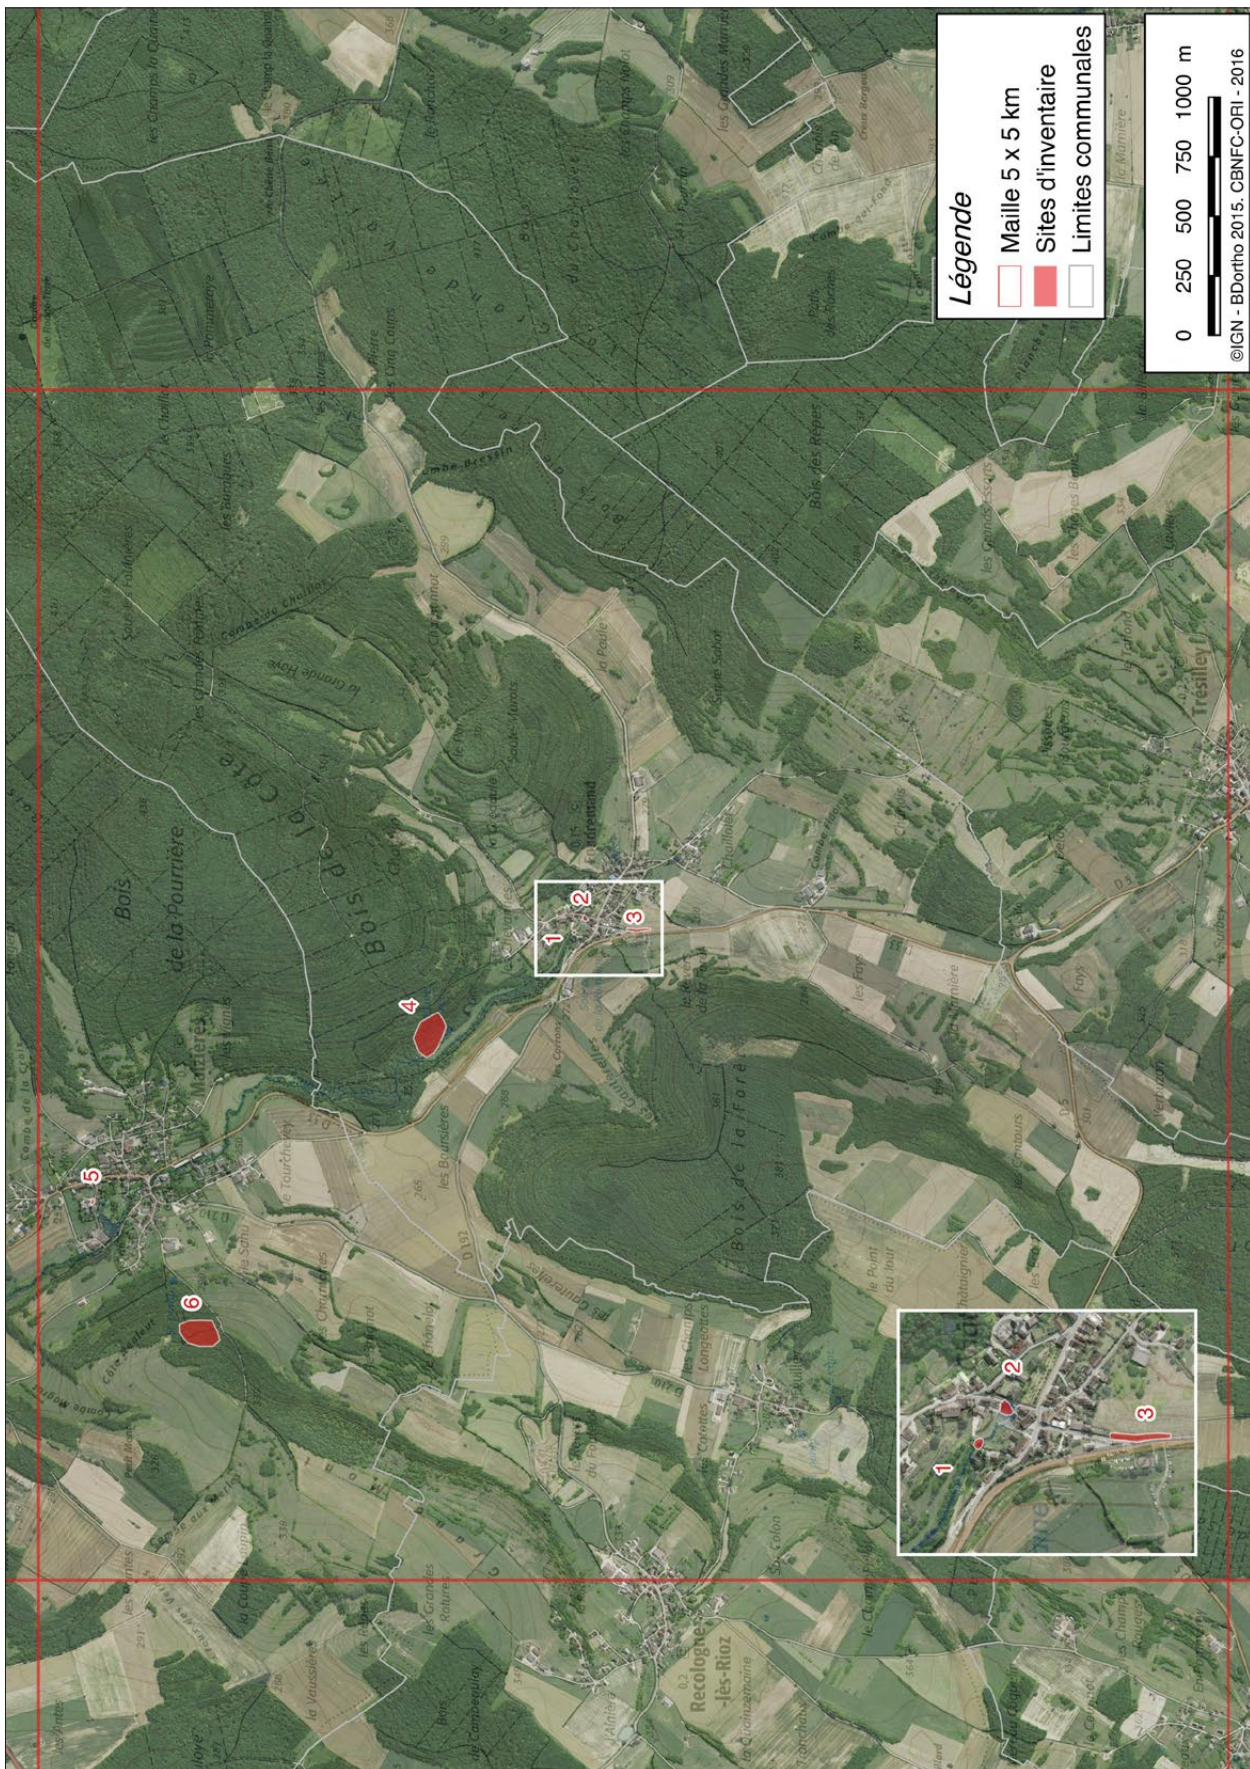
Légende
Maille 5 x 5 km
Sites d'inventaire
Limites communales

0 250 500 750 1000 m

©IGN - BDortho 2015. CBNFC-ORI - 2016

Bois de la Pourrière
Bois de la Côte
Bois de la Forêt
Recologne-lès-Rioz
Trésilley
les Boursières
les Fontenis

1
2
3
4
5
6

1
2
3